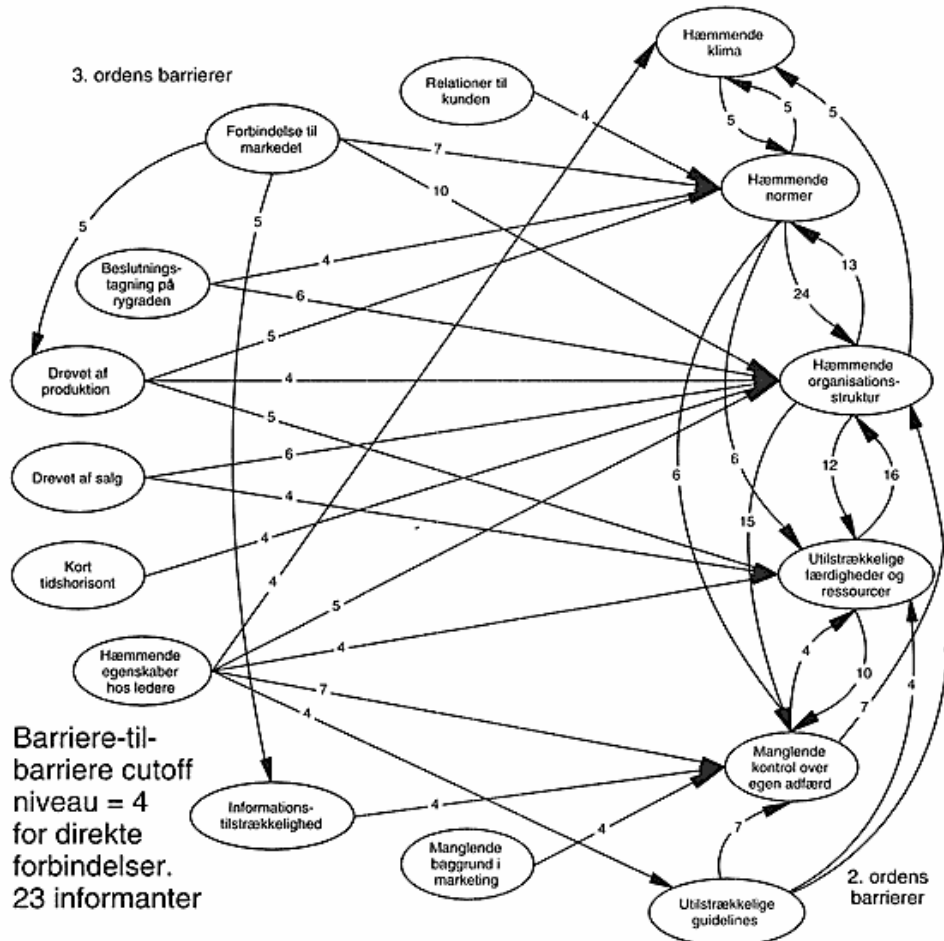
3. ordens barrierer

Relationer til kunden

Hæmmende klima

Forbindelse til markedet

Hæmmende normer

Beslutningstagning på rygraden

Drevet af produktion

Hæmmende organisationsstruktur

Drevet af salg

Kort tidshorisont

Utilstrækkelige færdigheder og ressourcer

Hæmmende egenskaber hos ledere

Manglende kontrol over egen adfærd

Informationstilstrækkelighed

Manglende baggrund i marketing

Utilstrækkelige guidelines

2. ordens barrierer

Barriere-til-barriere cutoff niveau = 4 for direkte forbindelser. 23 informanter

4
7
10
5
5
5
5
4
6
5
4
5
6
4
4
4
5
4
7
4
4
4
13
24
6
6
15
12
16
4
10
7
4
7
5